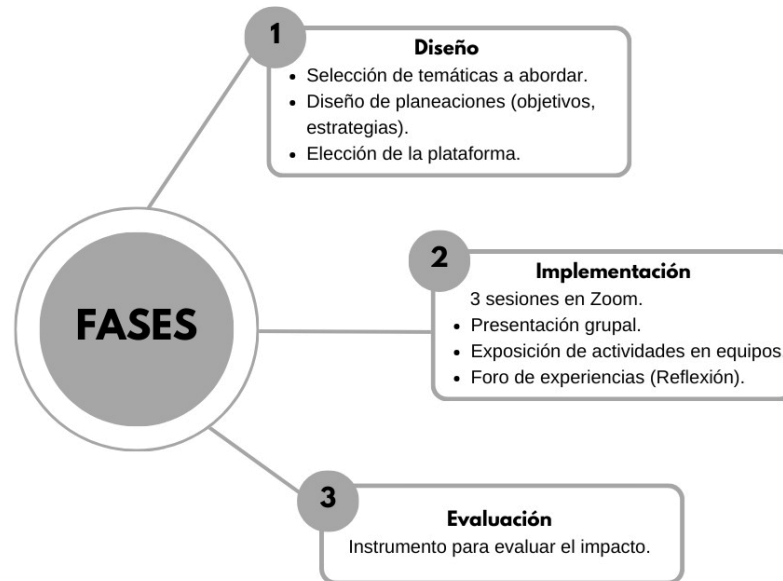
FASES

1
Diseño
- Selección de temáticas a abordar.
- Diseño de planeaciones (objetivos, estrategias).
- Elección de la plataforma.

2
Implementación
3 sesiones en Zoom.
- Presentación grupal.
- Exposición de actividades en equipos
- Foro de experiencias (Reflexión).

3
Evaluación
Instrumento para evaluar el impacto.